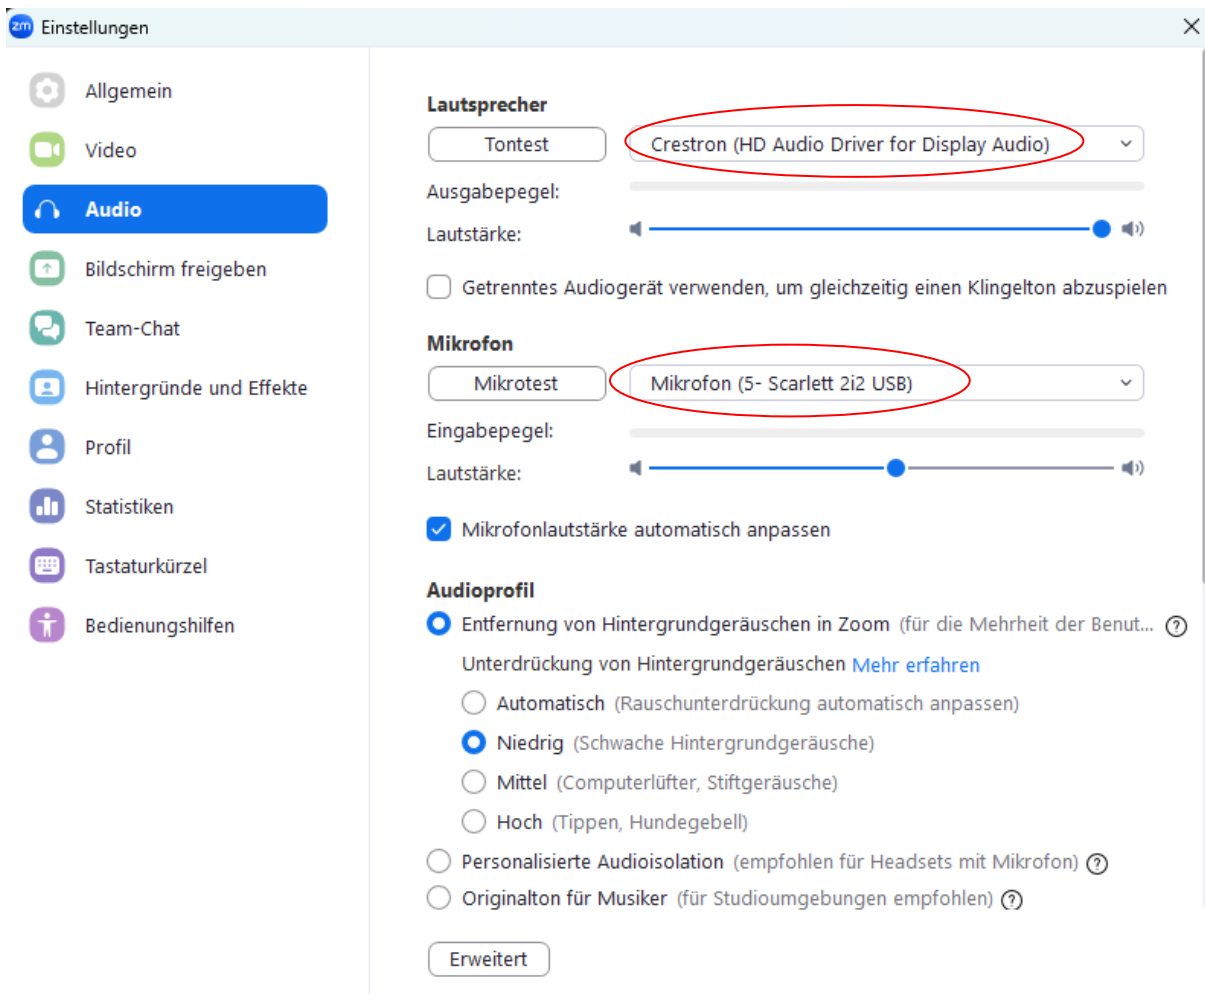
zm Einstellungen

Allgemein
Video
Audio
Bildschirm freigeben
Team-Chat
Hintergründe und Effekte
Profil
Statistiken
Tastaturkürzel
Bedienungshilfen

Lautsprecher
Tontest
Crestron (HD Audio Driver for Display Audio)
Ausgabepegel:
Lautstärke:
Getrenntes Audiogerät verwenden, um gleichzeitig einen Klingelton abzuspielen

Mikrofon
Mikrotest
Mikrofon (5- Scarlett 2i2 USB)
Eingabepegel:
Lautstärke:
Mikrofonlautstärke automatisch anpassen

Audioprofil
Entfernung von Hintergrundgeräuschen in Zoom (für die Mehrheit der Benut...
Unterdrückung von Hintergrundgeräuschen Mehr erfahren
Automatisch (Rauschunterdrückung automatisch anpassen)
Niedrig (Schwache Hintergrundgeräusche)
Mittel (Computerlüfter, Stiftgeräusche)
Hoch (Tippen, Hundegebell)
Personalisierte Audioisolation (empfohlen für Headsets mit Mikrofon)
Originalton für Musiker (für Studioumgebungen empfohlen)

Erweitert